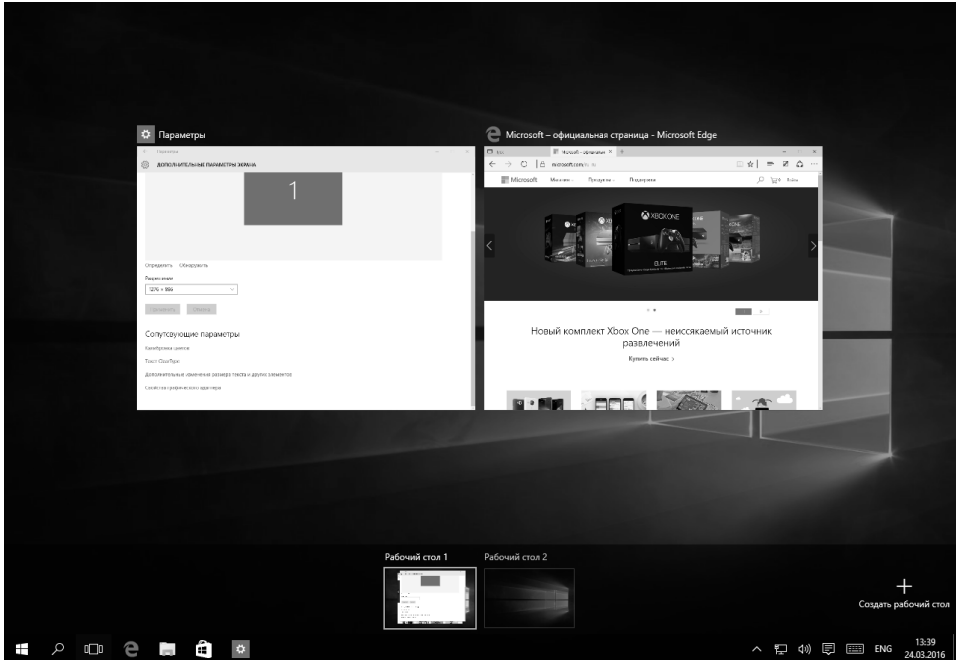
Параметры

ДОПОЛНИТЕЛЬНЫЕ ПАРАМЕТРЫ ЭКРАНА

1

Определить Обнаружить

Разрешение

1276 × 886

Применить Отмена

Сопутствующие параметры

Калибровка цветов

Текст ClearType

Дополнительные изменение размера текста и других элементов

Свойства графического адаптера

Microsoft – официальная страница - Microsoft Edge

Microsoft - официальн ×

microsoft.com/ru-ru

Microsoft Магазин Продукты Поддержка

XBOX ONE

ELITE

Новый комплект Xbox One — неиссякаемый источник развлечений

Купить сейчас >

Рабочий стол 1 Рабочий стол 2

Создать рабочий стол

ENG 13:39 24.03.2016